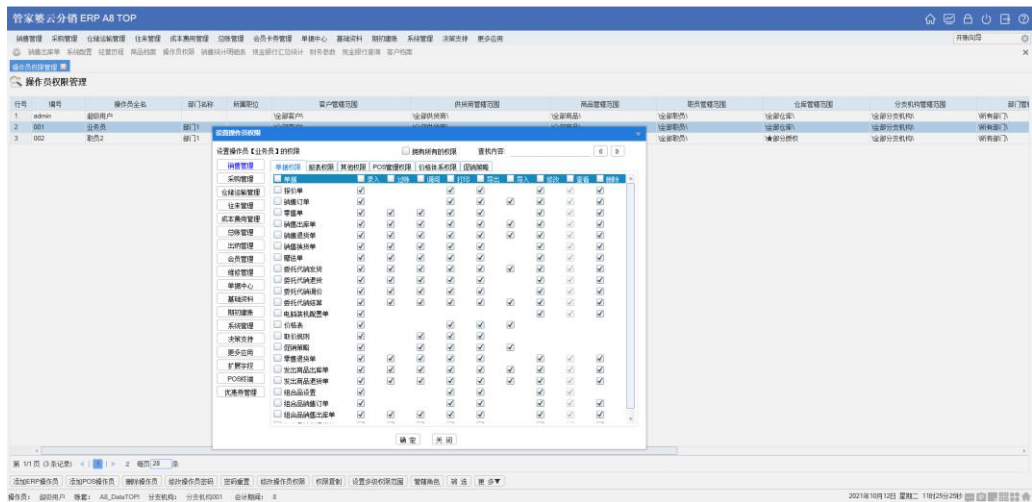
管家婆云分销 ERP A8 TOP

销售管理 采购管理 仓储运输管理 往来管理 成本费用管理 引络管理 会员手券管理 单据中心 基础资料 期初建账 系统管理 决策支持 更多应用

开始向导

销售出库单 系统配置 经营历程 商品档案 操作员权限 销售统计明细表 现金银行汇总统计 财务参数 资金银行查询 客户档案

操作员权限管理

操作员权限管理

| 行号 | 编号 | 操作员全名 | 部门名称 | 所属职位 | 客户管理范围 | 供货商管理范围 | 商品管理范围 | 职员管理范围 | 仓库管理范围 | 分支机构管理范围 | 部门管 |
|---|---|---|---|---|---|---|---|---|---|---|---|
| 1 | admin | 超级用户 | | | \全部客户\ | \全部供货商\ | \全部商品\ | \全部职员\ | \全部仓库\ | \全部分支机构\ | \所有部门\ |
| 2 | 001 | 业务员 | 部门1 | | | | | \全部职员\ | \全部仓库\ | \全部分支机构\ | \所有部门\ |
| 3 | 002 | 职员2 | 部门1 | | | | | \全部职员\ | \全部授权 | \全部分支机构\ | \所有部门\ |

设置操作员权限

设置操作员【业务员】的权限

拥有所有的权限 查找内容

销售管理
采购管理
仓储运输管理
往来管理
成本费用管理
引络管理
出纳管理
会员管理
维修管理
单据中心
基础资料
期初建账
系统管理
决策支持
更多应用
扩展字段
POS终端
优惠券管理

单据权限 报表权限 其他权限 POS管理权限 价格体系权限 促销策略

| 单据 | 录入 | 过账 | 退回 | 打印 | 导出 | 导入 | 修改 | 查看 | 删除 |
|---|---|---|---|---|---|---|---|---|---|
| 报价单 | ☑ | | | ☑ | ☑ | | ☑ | ☑ | ☑ |
| 销售订单 | ☑ | | | ☑ | ☑ | ☑ | ☑ | ☑ | ☑ |
| 零售单 | ☑ | ☑ | ☑ | ☑ | ☑ | | ☑ | ☑ | ☑ |
| 销售出库单 | ☑ | ☑ | ☑ | ☑ | ☑ | ☑ | ☑ | ☑ | ☑ |
| 销售退货单 | ☑ | ☑ | ☑ | ☑ | ☑ | ☑ | ☑ | ☑ | ☑ |
| 销售换货单 | ☑ | ☑ | ☑ | ☑ | ☑ | | ☑ | ☑ | ☑ |
| 赠送单 | ☑ | ☑ | ☑ | ☑ | ☑ | | ☑ | ☑ | ☑ |
| 委托代销发货 | ☑ | ☑ | ☑ | ☑ | ☑ | ☑ | ☑ | ☑ | ☑ |
| 委托代销退货 | ☑ | ☑ | ☑ | ☑ | ☑ | | ☑ | ☑ | ☑ |
| 委托代销调价 | ☑ | ☑ | ☑ | ☑ | ☑ | | ☑ | ☑ | ☑ |
| 委托代销结算 | ☑ | ☑ | ☑ | ☑ | ☑ | ☑ | ☑ | ☑ | ☑ |
| 电脑装机配置单 | ☑ | | | | | | ☑ | ☑ | ☑ |
| 价格表 | ☑ | | | ☑ | ☑ | ☑ | | | |
| 取价规则 | ☑ | | | ☑ | | | | | |
| 回滚策略 | ☑ | | | ☑ | ☑ | ☑ | | | |
| 零售退货单 | ☑ | ☑ | ☑ | ☑ | ☑ | | ☑ | ☑ | ☑ |
| 发出商品出库单 | ☑ | ☑ | ☑ | ☑ | ☑ | | ☑ | ☑ | ☑ |
| 发出商品退货单 | ☑ | ☑ | ☑ | ☑ | ☑ | | ☑ | ☑ | ☑ |
| 组合品设置 | ☑ | | | ☑ | ☑ | | ☑ | | |
| 组合品销售订单 | ☑ | | | ☑ | ☑ | | ☑ | ☑ | ☑ |
| 组合品销售出库单 | ☑ | ☑ | ☑ | ☑ | ☑ | | ☑ | ☑ | ☑ |

确定 关闭

第 1/1 页 (3 条记录) 2 每页 20 条

添加ERP操作员 添加POS操作员 删除操作员 修改操作员密码 密码重置 修改操作员权限 权限复制 设置多级权限范围 管理角色 筛选 更多

操作员: 超级用户 账套: All_DataTOP1 分支机构: 分支机构001 会计期间: 8

2021年10月12日 星期二 11时25分25秒